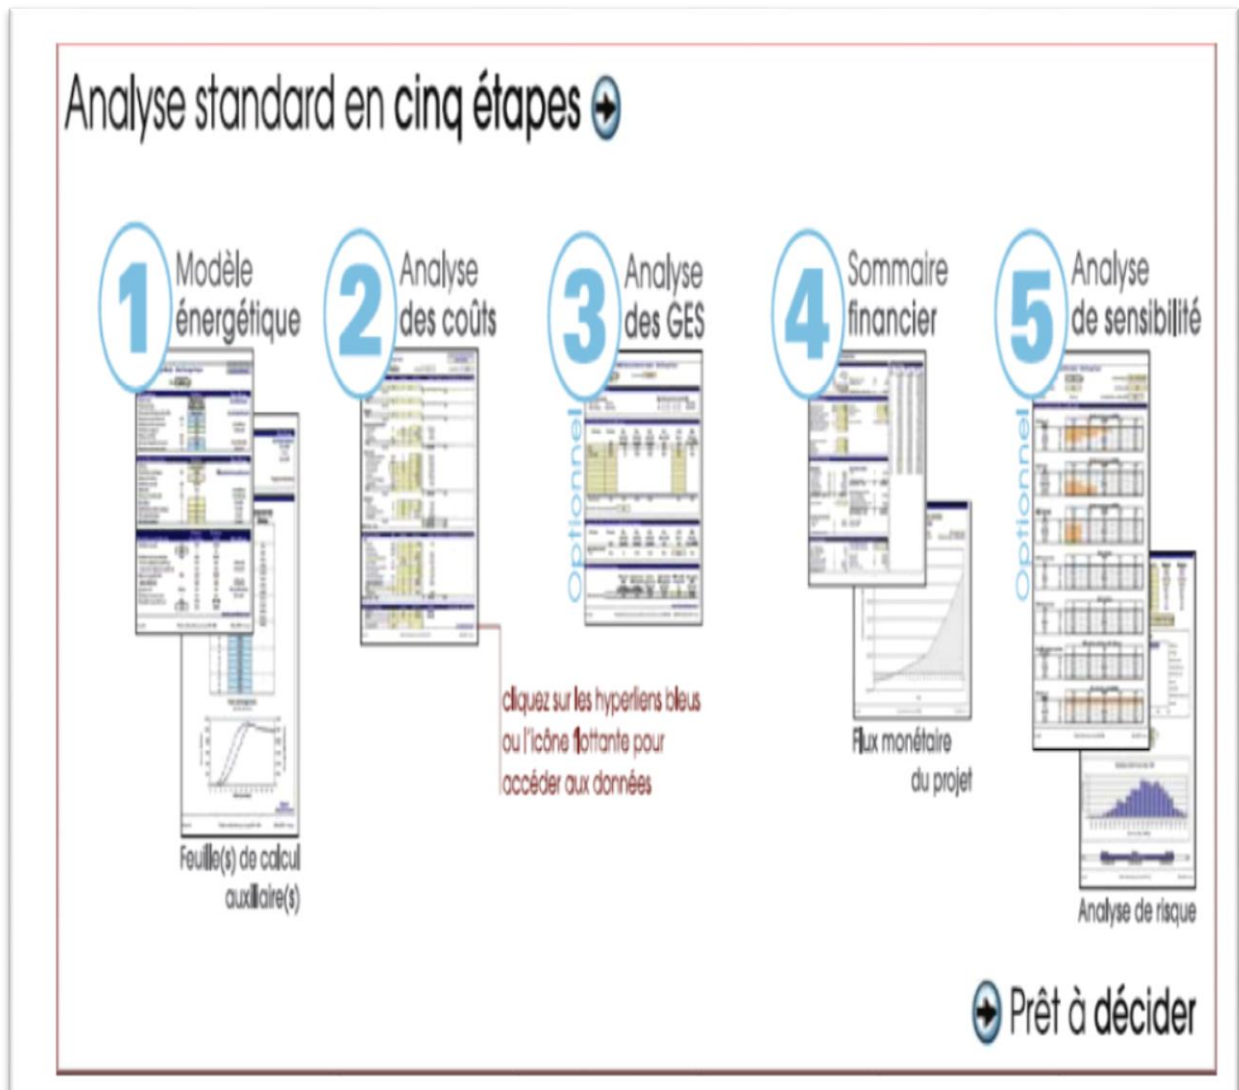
Analyse standard en cinq étapes

1 Modèle énergétique

2 Analyse des coûts

3 Analyse des GES

Optionnel

4 Sommaire financier

5 Analyse de sensibilité

Optionnel

Feuille(s) de calcul auxiliaire(s)

cliquez sur les hyperliens bleus ou l'icône flottante pour accéder aux données

Flux monétaire du projet

Analyse de risque

Prêt à décider